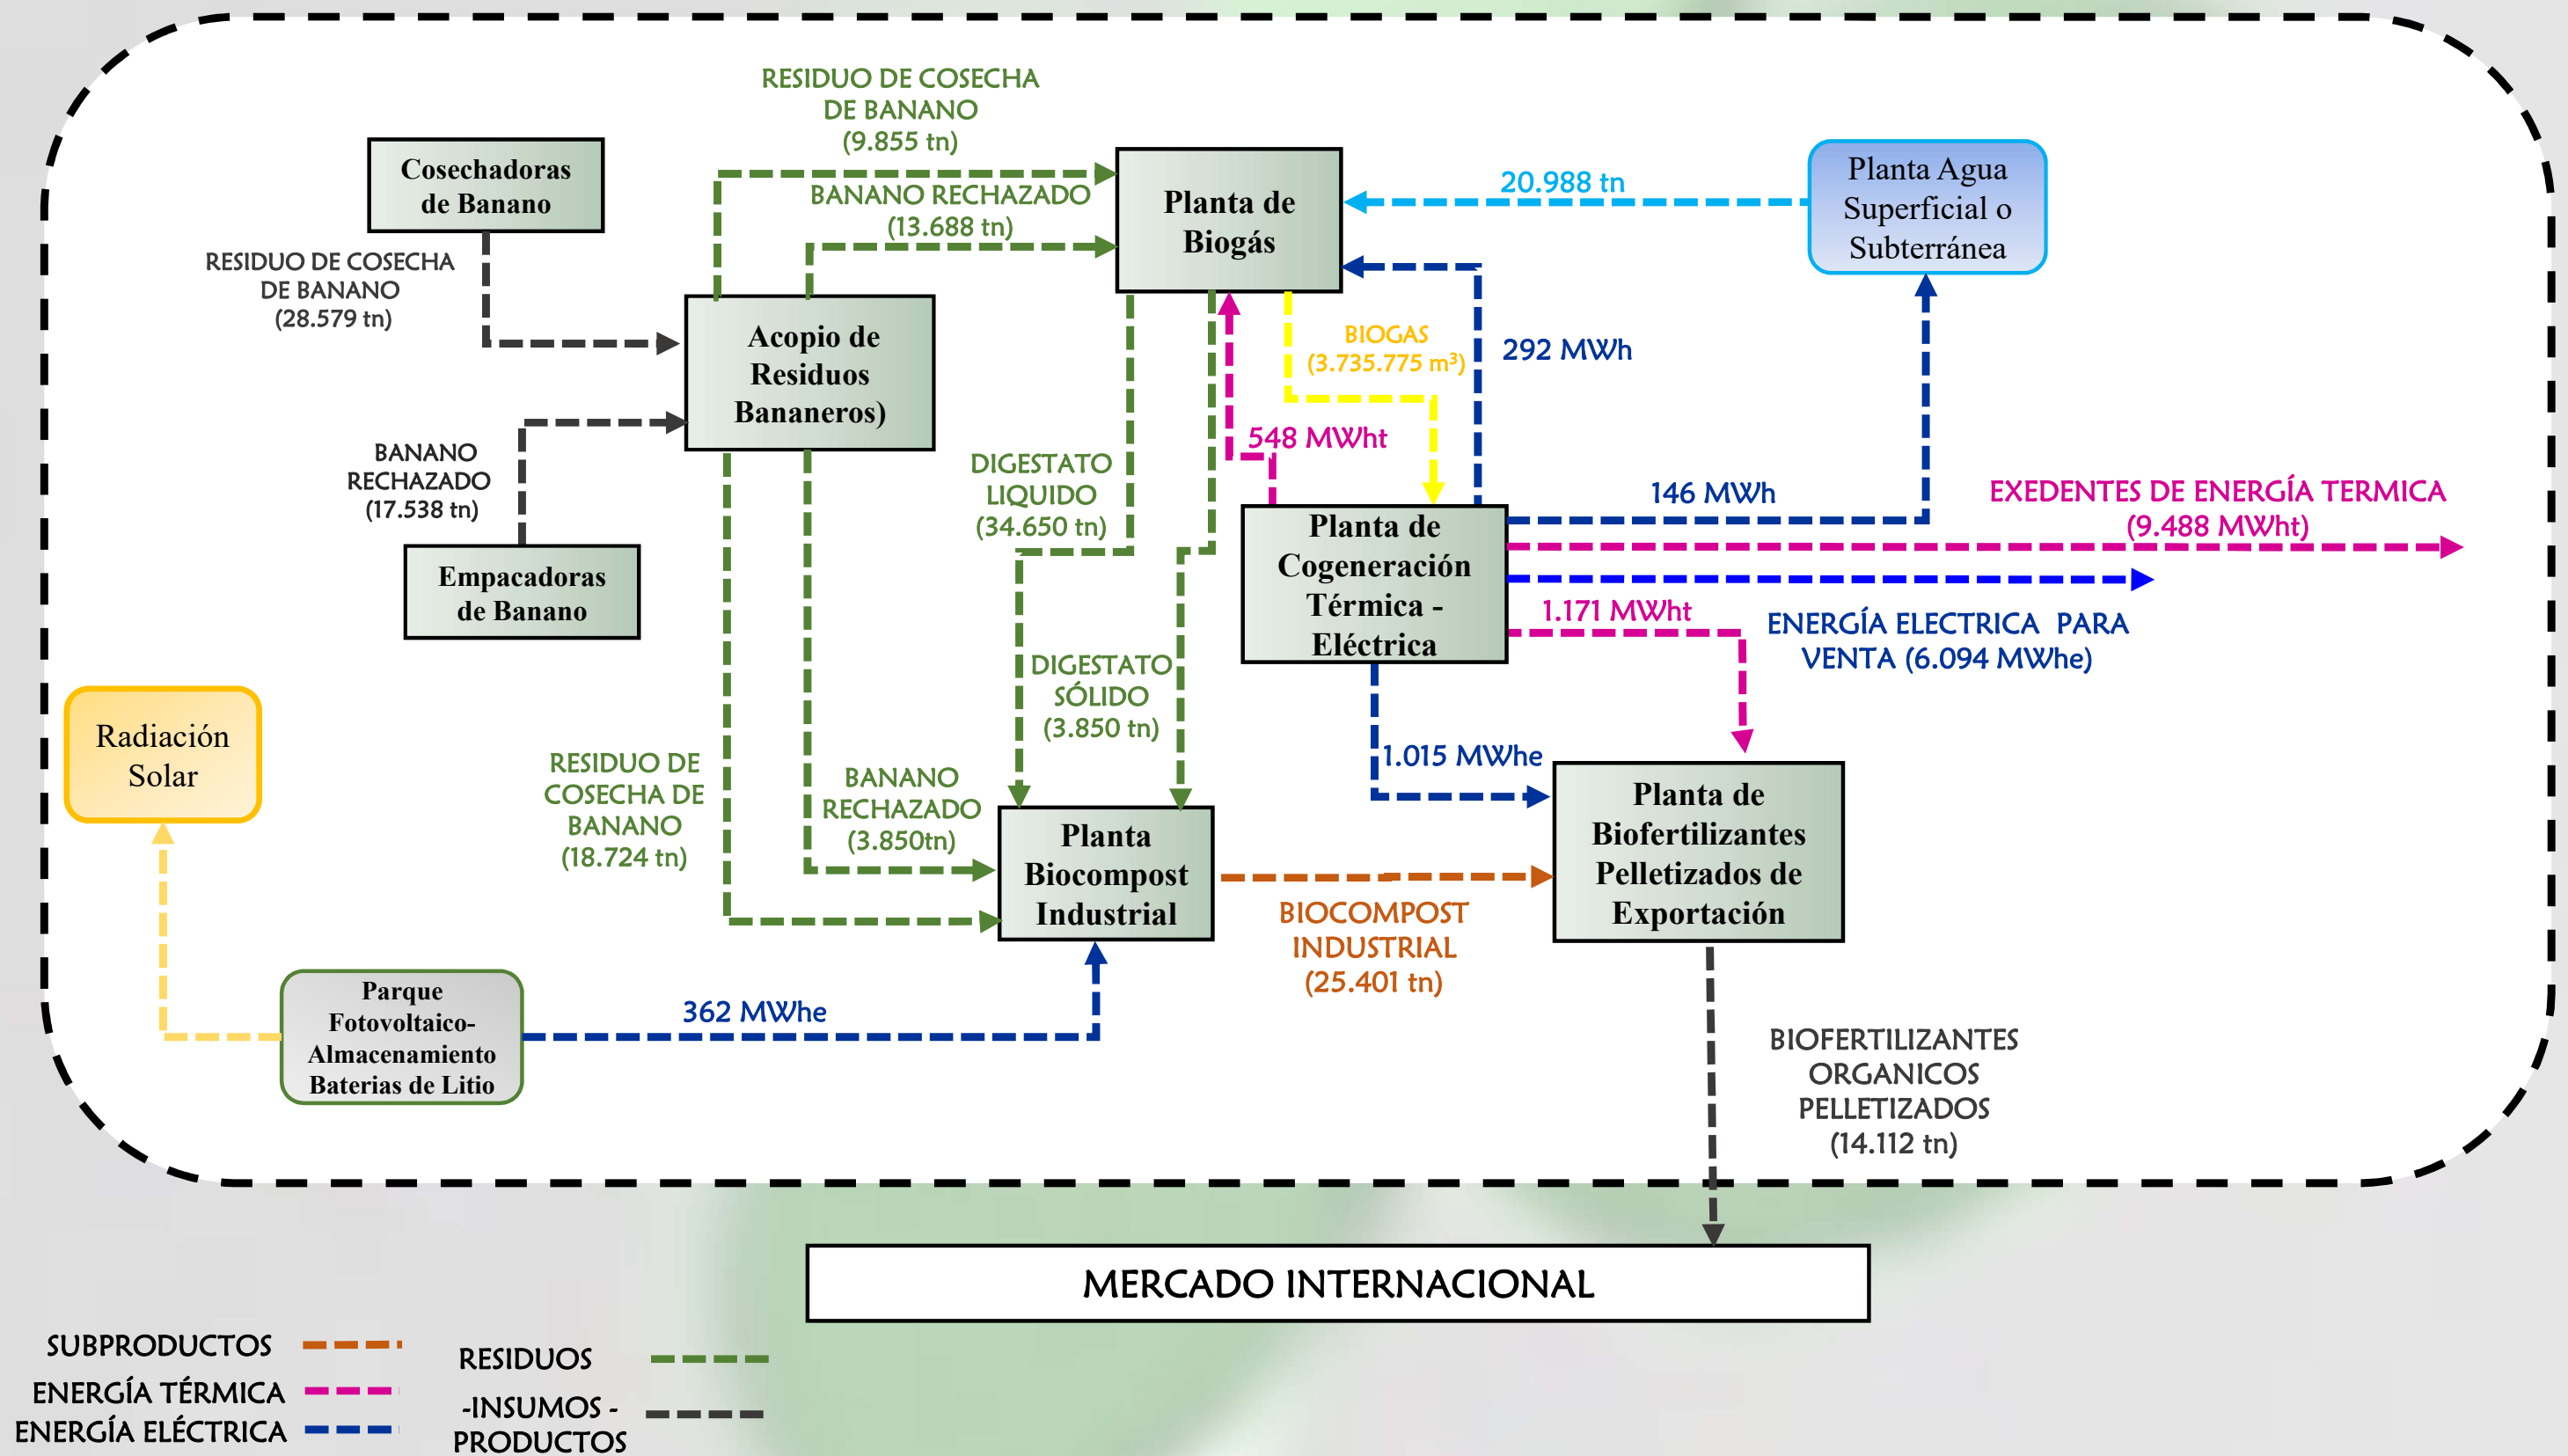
RESIDUO DE COSECHA DE BANANO (9.855 tn)

Cosechadoras de Banano

RESIDUO DE COSECHA DE BANANO (28.579 tn)

BANANO RECHAZADO (13.688 tn)

Planta de Biogás

20.988 tn

Planta Agua Superficial o Subterránea

Acopio de Residuos Bananeros)

BIOGAS (3.735.775 m³)

292 MWh

BANANO RECHAZADO (17.538 tn)

DIGESTATO LIQUIDO (34.650 tn)

548 MWht

146 MWh

EXEDENTES DE ENERGÍA TERMICA (9.488 MWht)

Empacadoras de Banano

Planta de Cogeneración Térmica - Eléctrica

1.171 MWht

ENERGÍA ELECTRICA PARA VENTA (6.094 MWhe)

DIGESTATO SÓLIDO (3.850 tn)

Radiación Solar

RESIDUO DE COSECHA DE BANANO (18.724 tn)

BANANO RECHAZADO (3.850tn)

1.015 MWhe

Planta Biocompost Industrial

Planta de Biofertilizantes Pelletizados de Exportación

BIOCOMPOST INDUSTRIAL (25.401 tn)

Parque Fotovoltaico-Almacenamiento Baterias de Litio

362 MWhe

BIOFERTILIZANTES ORGANICOS PELLETIZADOS (14.112 tn)

MERCADO INTERNACIONAL

SUBPRODUCTOS

ENERGÍA TÉRMICA

ENERGÍA ELÉCTRICA

RESIDUOS

-INSUMOS - PRODUCTOS